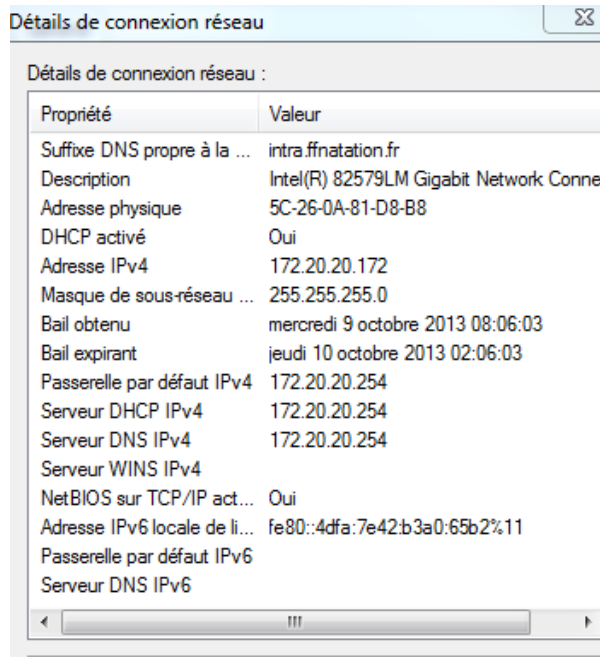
Détails de connexion réseau

Détails de connexion réseau :

| Propriété | Valeur |
|---|---|
| Suffixe DNS propre à la ... | intra.ffnatation.fr |
| Description | Intel(R) 82579LM Gigabit Network Conne |
| Adresse physique | 5C-26-0A-81-D8-B8 |
| DHCP activé | Oui |
| Adresse IPv4 | 172.20.20.172 |
| Masque de sous-réseau ... | 255.255.255.0 |
| Bail obtenu | mercredi 9 octobre 2013 08:06:03 |
| Bail expirant | jeudi 10 octobre 2013 02:06:03 |
| Passerelle par défaut IPv4 | 172.20.20.254 |
| Serveur DHCP IPv4 | 172.20.20.254 |
| Serveur DNS IPv4 | 172.20.20.254 |
| Serveur WINS IPv4 | |
| NetBIOS sur TCP/IP act... | Oui |
| Adresse IPv6 locale de li... | fe80::4dfa:7e42:b3a0:65b2%11 |
| Passerelle par défaut IPv6 | |
| Serveur DNS IPv6 | |